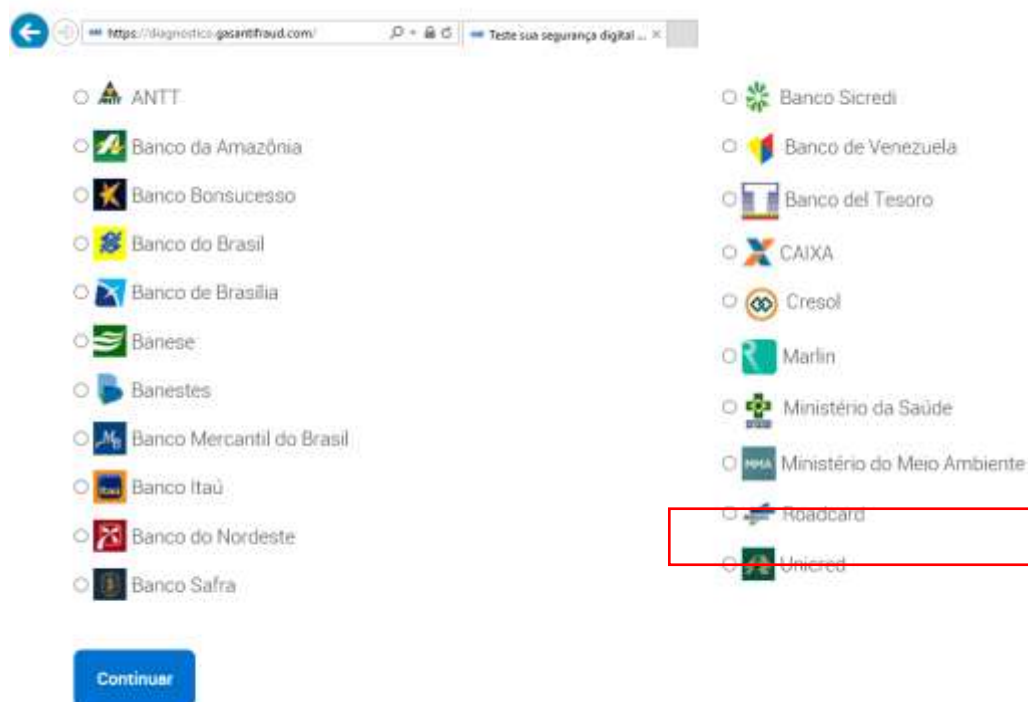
https://diagnostico.gasantifraud.com/

Teste sua segurança digital ...

ANTT

Banco da Amazônia

Banco Bonsucesso

Banco do Brasil

Banco de Brasília

Banese

Banestes

Banco Mercantil do Brasil

Banco Itaú

Banco do Nordeste

Banco Safra

Banco Sicredi

Banco de Venezuela

Banco del Tesoro

CAIXA

Cresol

Marlin

Ministério da Saúde

Ministério do Meio Ambiente

Roadcard

Unicred

Continuar